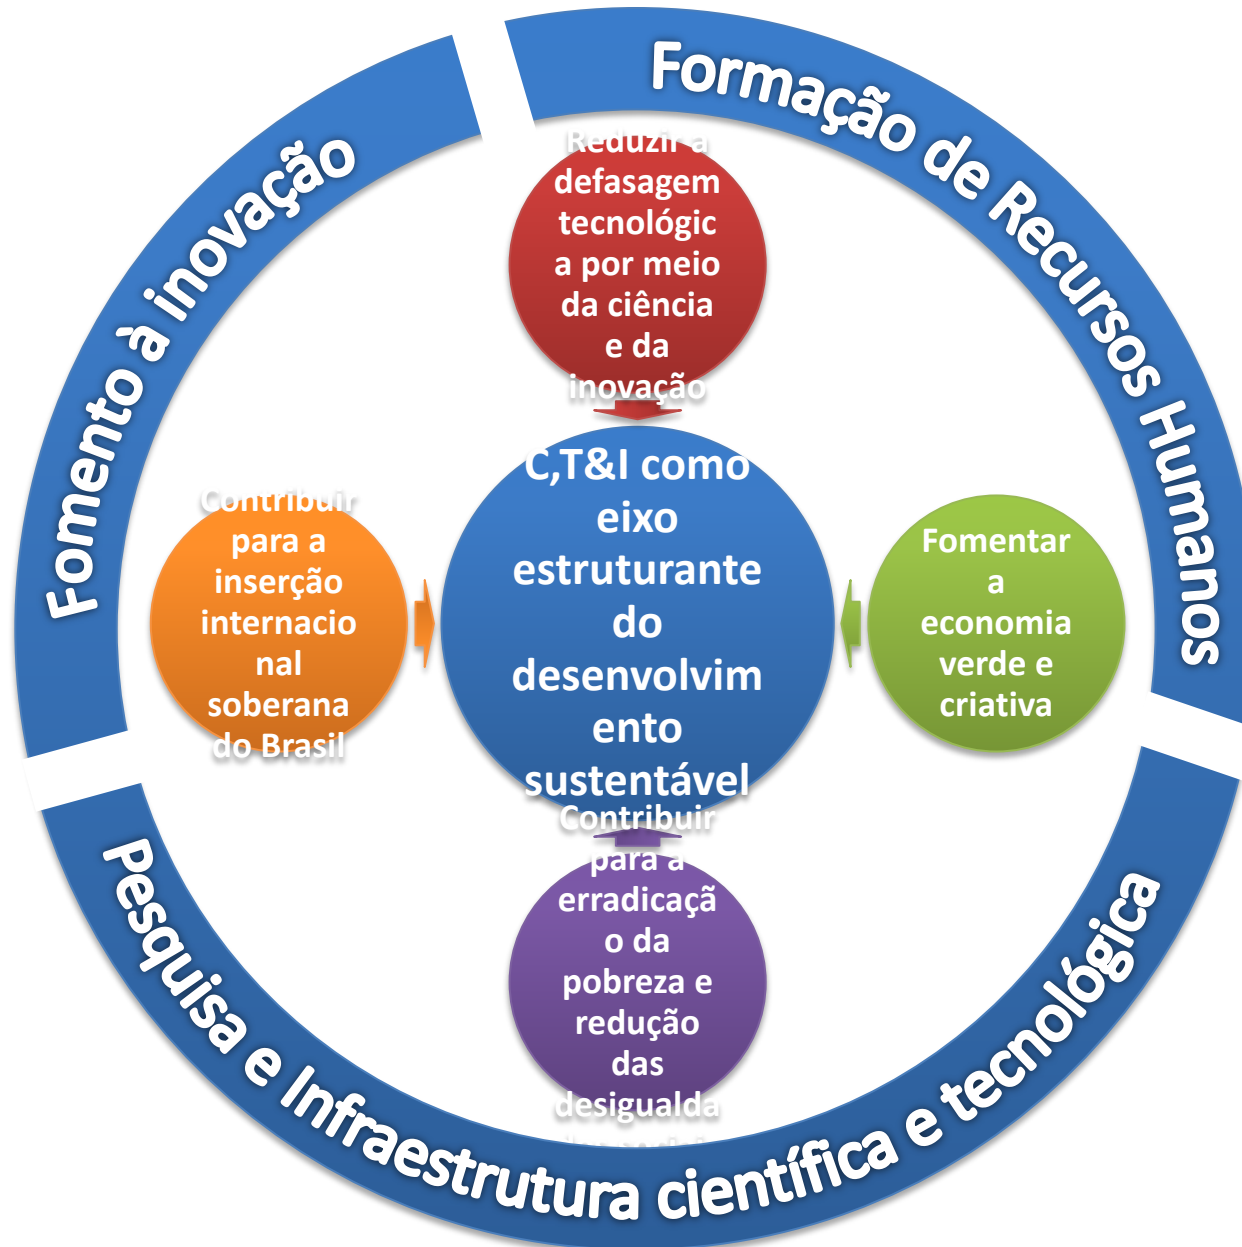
Fomento à inovação

Formação de Recursos Humanos

Reduzir a defasagem tecnológica a por meio da ciência e da inovação

Contribuir para a inserção internacional soberana do Brasil

C,T&I como eixo estruturante do desenvolvimento sustentável

Fomentar a economia verde e criativa

Contribuir para a erradicação da pobreza e redução das desigualda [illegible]

Pesquisa e Infraestrutura científica e tecnológica